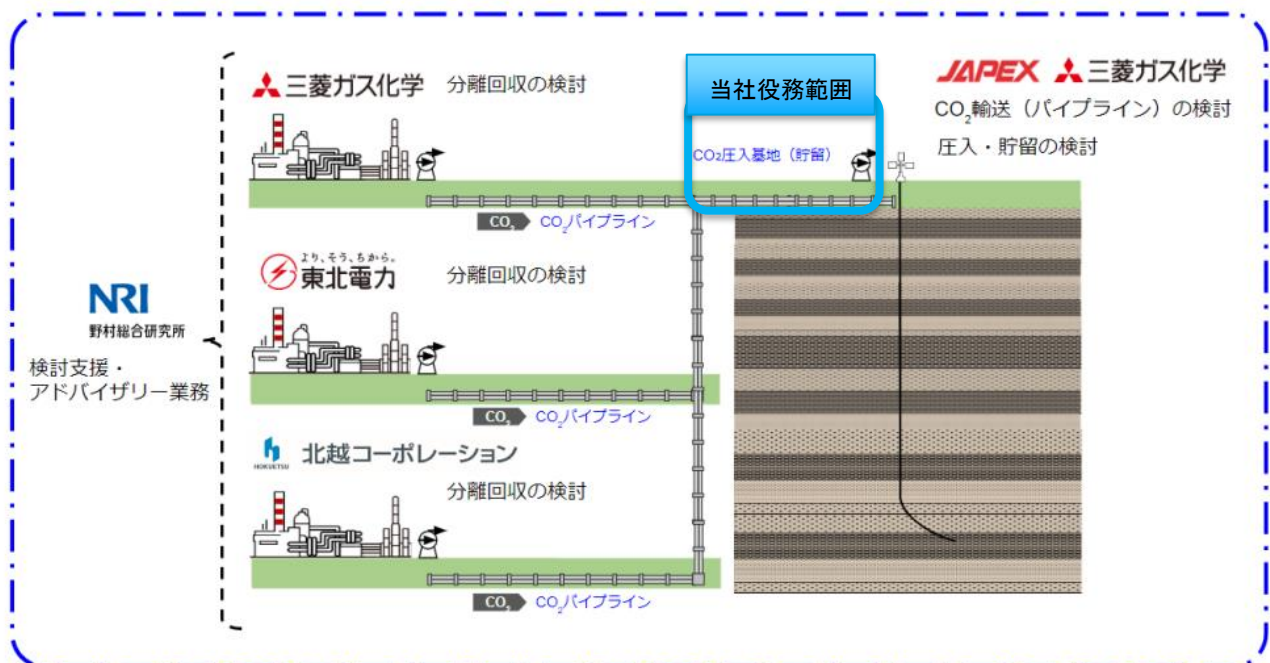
NRI
野村総合研究所

検討支援・
アドバイザリー業務

三菱ガス化学 分離回収の検討

$CO_2$ $CO_2$パイプライン

より、そう、ちから。
東北電力 分離回収の検討

$CO_2$ $CO_2$パイプライン

HOKUETSU
北越コーポレーション

分離回収の検討

$CO_2$ $CO_2$パイプライン

当社役務範囲

$CO_2$圧入基地（貯留）

JAPEX 三菱ガス化学
$CO_2$輸送（パイプライン）の検討
圧入・貯留の検討